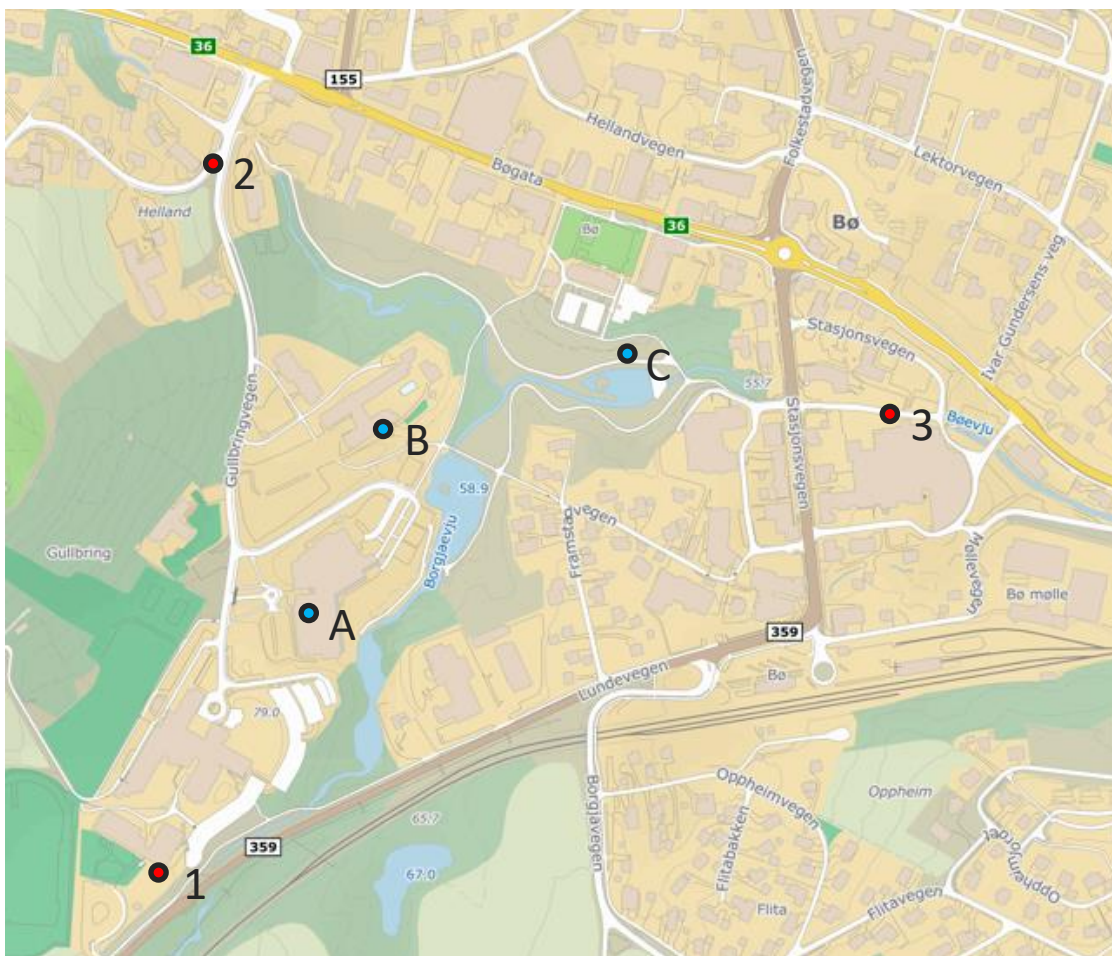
36
155
2
Hellandvegen
Folkestadvegen
Lektorvegen
Bøgata
Helland
Bø
36
Bø
Ivar Gundersens veg
Stasjonsvegen
C
55.7
B
3
Bøevju
Gullbringvegen
Stasjonsvegen
58.9
Framstavegen
Borgjaevju
Gullbring
Møllevegen
A
Bø mølle
359
Lundevegen
Bø
79.0
Oppheimvegen
Oppheim
Borgjavegen
Opphemtoret
65.7
359
Flitabakken
67.0
1
Flita
Flitavegen